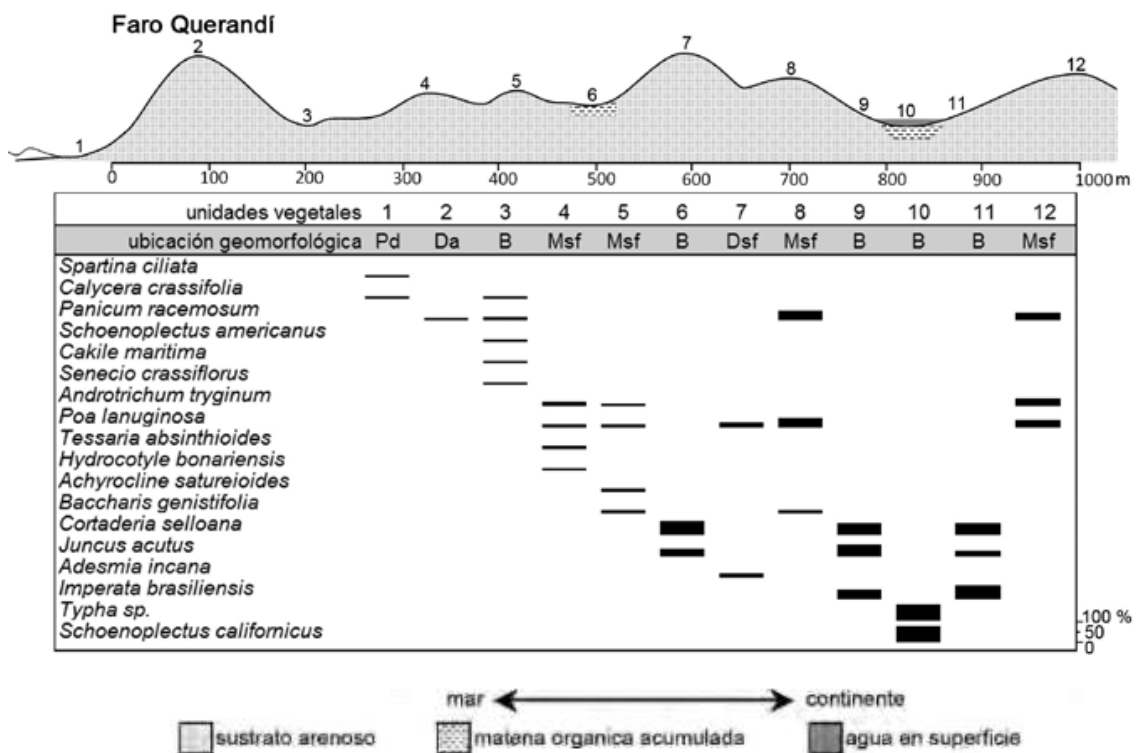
Faro Querandí

1 2 3 4 5 6 7 8 9 10 11 12

0 100 200 300 400 500 600 700 800 900 1000 m

| unidades vegetales | 1 | 2 | 3 | 4 | 5 | 6 | 7 | 8 | 9 | 10 | 11 | 12 |
|---|---|---|---|---|---|---|---|---|---|---|---|---|
| ubicación geomorfológica | Pd | Da | B | Msf | Msf | B | Dsf | Msf | B | B | B | Msf |

Spartina ciliata
Calycera crassifolia
Panicum racemosum
Schoenoplectus americanus
Cakile maritima
Senecio crassiflorus
Androtrichum tryginum
Poa lanuginosa
Tessaria absinthioides
Hydrocotyle bonariensis
Achyrocline satureioides
Baccharis genistifolia
Cortaderia selloana
Juncus acutus
Adesmia incana
Imperata brasiliensis
Typha sp.
Schoenoplectus californicus

100 %
50
0

mar continente

sustrato arenoso
materia organica acumulada
agua en superficie